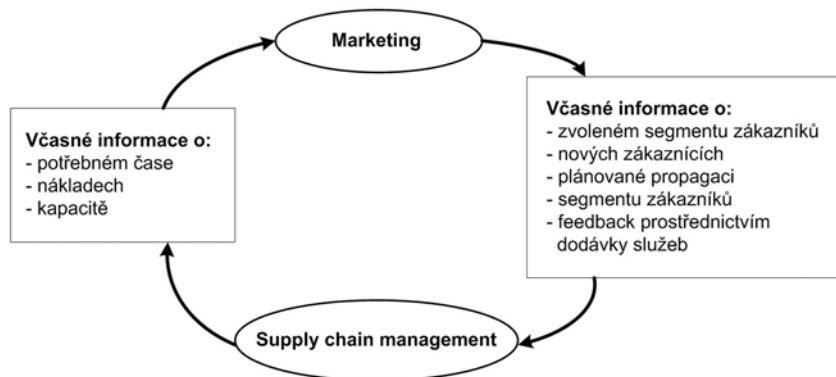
Marketing

Včasné informace o:
- zvoleném segmentu zákazníků
- nových zákaznících
- plánované propagaci
- segmentu zákazníků
- feedback prostřednictvím dodávky služeb

Supply chain management

Včasné informace o:
- potřebném čase
- nákladech
- kapacitě